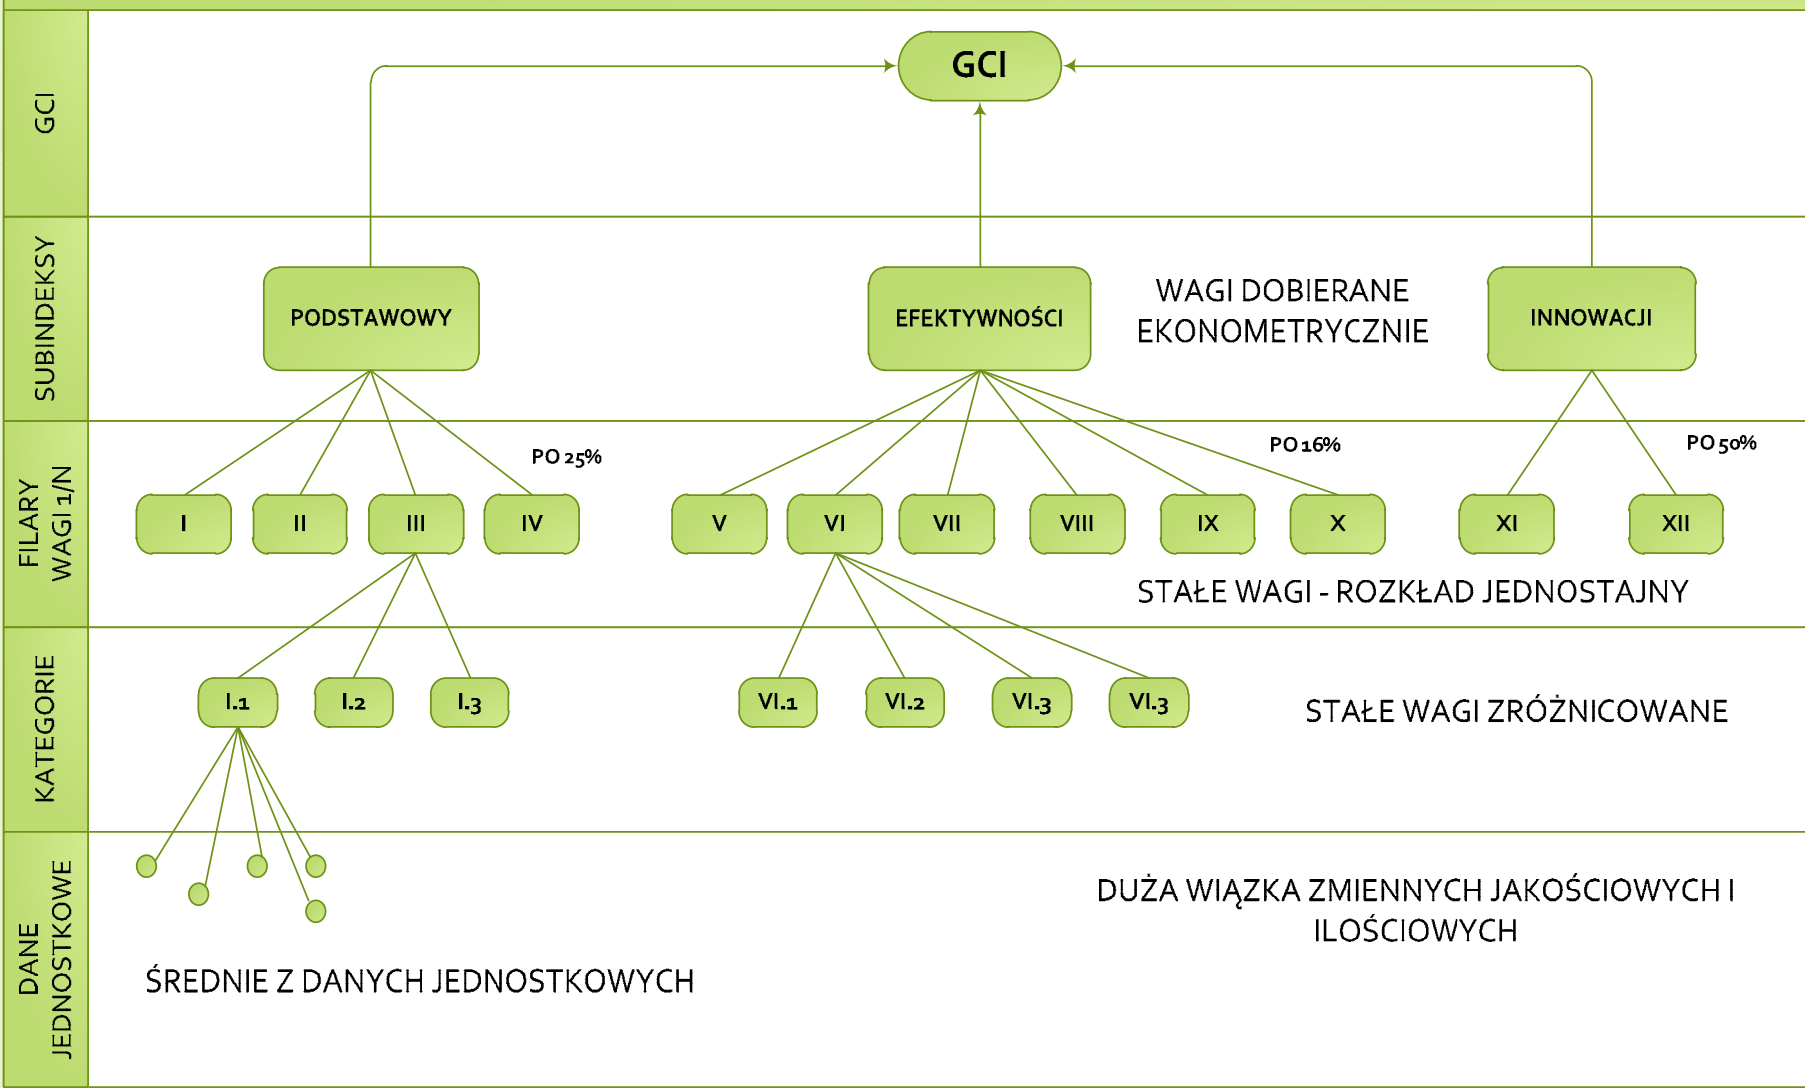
GCI

GCI

SUBINDEKSY

PODSTAWOWY

EFEKTYWNOŚCI

WAGI DOBIERANE EKONOMETRYCZNIE

INNOWACJI

FILARY WAGI 1/N

PO 25%

PO 16%

PO 50%

I

II

III

IV

V

VI

VII

VIII

IX

X

XI

XII

STAŁE WAGI - ROZKŁAD JEDNOSTAJNY

KATEGORIE

I.1

I.2

I.3

VI.1

VI.2

VI.3

VI.3

STAŁE WAGI ZRÓŻNICOWANE

DANE JEDNOSTKOWE

DUŻA WIĄZKA ZMIENNYCH JAKOŚCIOWYCH I ILOŚCIOWYCH

ŚREDNIE Z DANYCH JEDNOSTKOWYCH